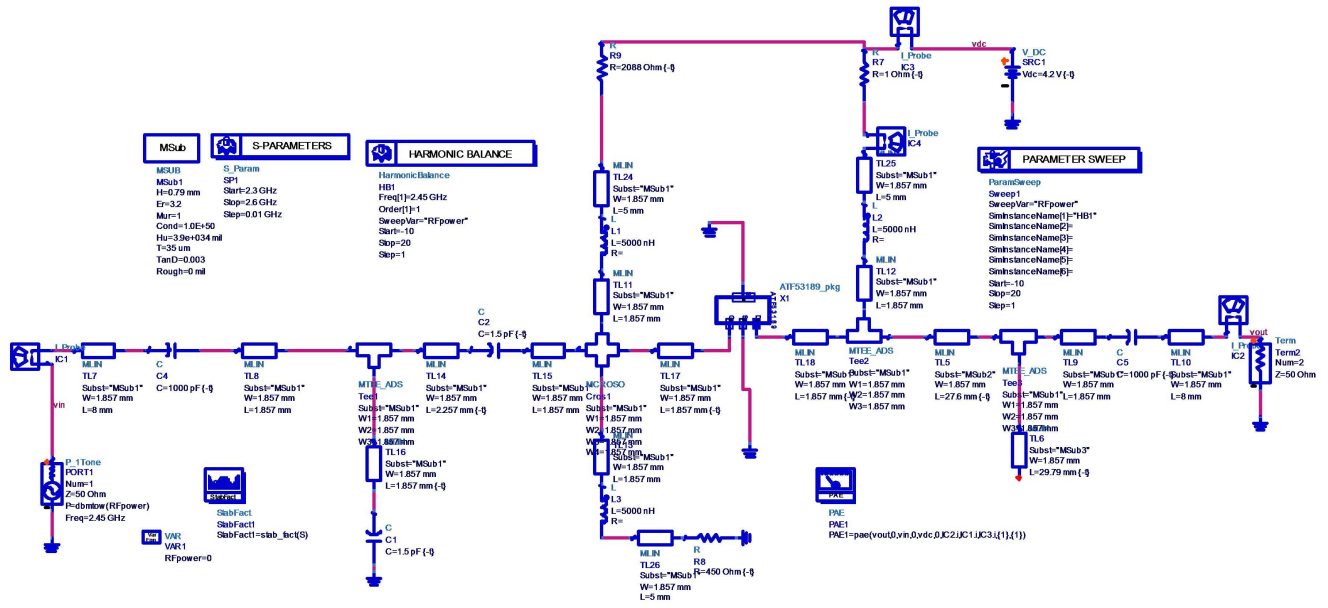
MSub
MSUB
MSub1
H=0.79 mm
Er=3.2
Mur=1
Cond=1.0E+50
Hu=3.9e+034 mil
T=35 um
TanD=0.003
Rough=0 mil

S-PARAMETERS
S_Param
SP1
Start=2.3 GHz
Stop=2.6 GHz
Step=0.01 GHz

HARMONIC BALANCE
HarmonicBalance
HB1
Freq[1]=2.45 GHz
Order[1]=1
SweepVar="RFpower"
Start=-10
Stop=20
Step=1

R
R9
R=2088 Ohm {-t}

MLIN
TL24
Subst="MSub1"
W=1.857 mm
L=5 mm

L
L1
L=5000 nH
R=

MLIN
TL11
Subst="MSub1"
W=1.857 mm
L=1.857 mm

I_Probe
IC3

vdc

V_DC
SRC1
Vdc=4.2 V {-t}

R
R7
R=1 Ohm {-t}

I_Probe
IC4

MLIN
TL25
Subst="MSub1"
W=1.857 mm
L=5 mm

L
L2
L=5000 nH
R=

MLIN
TL12
Subst="MSub1"
W=1.857 mm
L=1.857 mm

PARAMETER SWEEP
ParamSweep
Sweep1
SweepVar="RFpower"
SimInstanceName[1]="HB1"
SimInstanceName[2]=
SimInstanceName[3]=
SimInstanceName[4]=
SimInstanceName[5]=
SimInstanceName[6]=
Start=-10
Stop=20
Step=1

ATF53189_pkg
X1

I_Probe
IC1

vin

MLIN
TL7
Subst="MSub1"
W=1.857 mm
L=8 mm

C
C4
C=1000 pF {-t}

MLIN
TL8
Subst="MSub1"
W=1.857 mm
L=1.857 mm

MTEE_ADS
Tee1
Subst="MSub1"
W1=1.857 mm
W2=1.857 mm
W3=1.857 mm

MLIN
TL14
Subst="MSub1"
W=1.857 mm
L=2.257 mm {-t}

C
C2
C=1.5 pF {-t}

MLIN
TL15
Subst="MSub1"
W=1.857 mm
L=1.857 mm

MCROSO
Cros1
Subst="MSub1"
W1=1.857 mm
W2=1.857 mm
W3=1.857 mm
W4=1.857 mm

MLIN
TL17
Subst="MSub1"
W=1.857 mm
L=1.857 mm {-t}

MLIN
TL18
Subst="MSub1"
W=1.857 mm
L=1.857 mm {-t}

MTEE_ADS
Tee2
Subst="MSub1"
W1=1.857 mm
W2=1.857 mm
W3=1.857 mm

MLIN
TL5
Subst="MSub2"
W=1.857 mm
L=27.6 mm {-t}

MTEE_ADS
Tee3
Subst="MSub1"
W1=1.857 mm
W2=1.857 mm
W3=1.857 mm

MLIN
TL6
Subst="MSub3"
W=1.857 mm
L=29.79 mm {-t}

MLIN
TL9
Subst="MSub1"
W=1.857 mm
L=1.857 mm

C
C5
C=1000 pF {-t}

MLIN
TL10
Subst="MSub1"
W=1.857 mm
L=8 mm

I_Probe
IC2

vout

Term
Term2
Num=2
Z=50 Ohm

P_1Tone
PORT1
Num=1
Z=50 Ohm
P=dbmtow(RFpower)
Freq=2.45 GHz

StabFact
StabFact
StabFact1
StabFact1=stab_fact(S)

VAR
VAR1
RFpower=0

MLIN
TL16
Subst="MSub1"
W=1.857 mm
L=1.857 mm {-t}

C
C1
C=1.5 pF {-t}

MLIN
TL13
Subst="MSub1"
W=1.857 mm
L=1.857 mm

L
L3
L=5000 nH
R=

MLIN
TL26
Subst="MSub1"
W=1.857 mm
L=5 mm

R
R8
R=450 Ohm {-t}

PAE
PAE
PAE1
PAE1=pae(vout,0,vin,0,vdc,0,IC2.i,IC1.i,IC3.i,{1},{1})